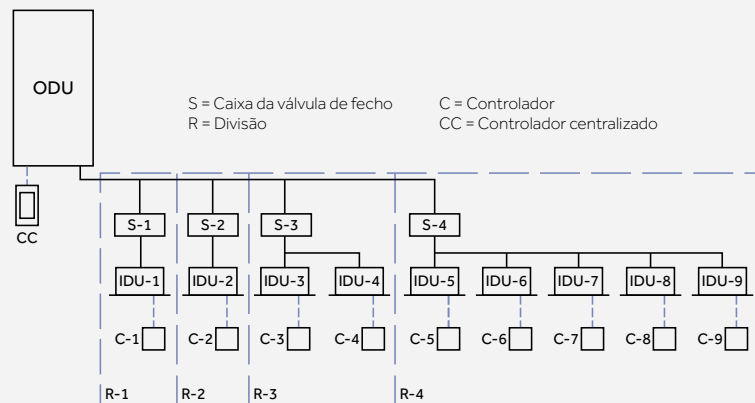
ODU

S = Caixa da válvula de fecho
R = Divisão

C = Controlador
CC = Controlador centralizado

CC

S-1
S-2
S-3
S-4

IDU-1
IDU-2
IDU-3
IDU-4
IDU-5
IDU-6
IDU-7
IDU-8
IDU-9

C-1
C-2
C-3
C-4
C-5
C-6
C-7
C-8
C-9

R-1
R-2
R-3
R-4